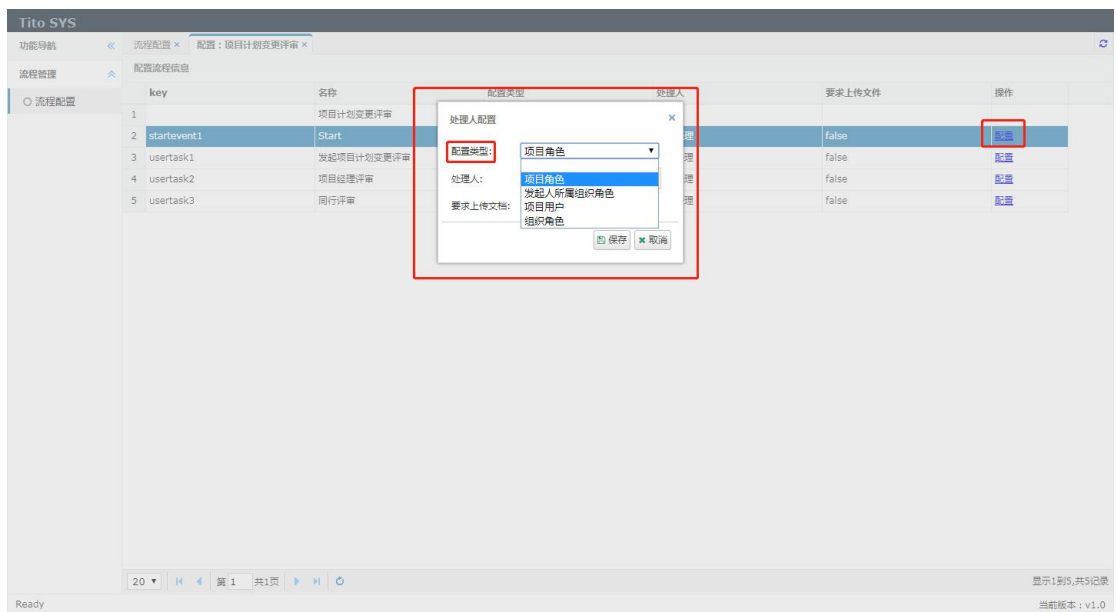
Tito SYS

功能导航 «

流程管理 ^

○ 流程配置

流程配置 × 配置：项目计划变更评审 ×

配置流程信息

| | key | 名称 | 配置类型 | 处理人 | 要求上传文件 | 操作 |
|---|---|---|---|---|---|---|
| 1 | | 项目计划变更评审 | | | | |
| 2 | startevent1 | Start | | 理 | false | 配置 |
| 3 | usertask1 | 发起项目计划变更评审 | | 理 | false | 配置 |
| 4 | usertask2 | 项目经理评审 | | 理 | false | 配置 |
| 5 | usertask3 | 同行评审 | | 理 | false | 配置 |

处理人配置 ×

配置类型: 项目角色

处理人:

要求上传文档:

项目角色
发起人所属组织角色
项目用户
组织角色

保存 取消

20 ▾ 第 1 共1页

显示1到5,共5记录

Ready

当前版本：v1.0